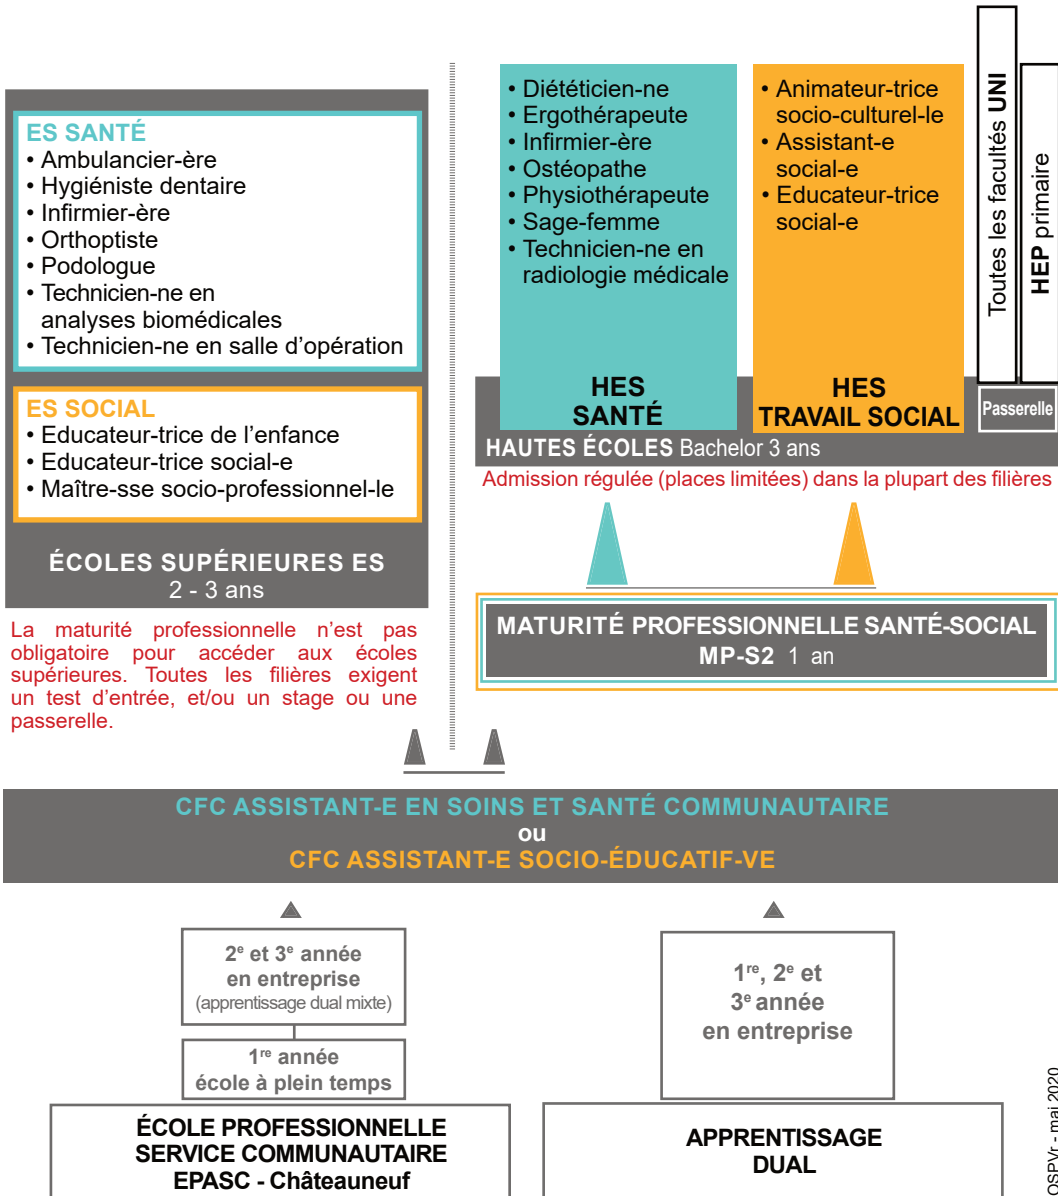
ES SANTÉ
• Ambulancier-ère
• Hygiéniste dentaire
• Infirmier-ère
• Orthoptiste
• Podologue
• Technicien-ne en analyses biomédicales
• Technicien-ne en salle d'opération

ES SOCIAL
• Educateur-trice de l'enfance
• Educateur-trice social-e
• Maître-sse socio-professionnel-le

ÉCOLES SUPÉRIEURES ES
2 - 3 ans

La maturité professionnelle n'est pas obligatoire pour accéder aux écoles supérieures. Toutes les filières exigent un test d'entrée, et/ou un stage ou une passerelle.

• Diététicien-ne
• Ergothérapeute
• Infirmier-ère
• Ostéopathe
• Physiothérapeute
• Sage-femme
• Technicien-ne en radiologie médicale

HES SANTÉ

• Animateur-trice socio-culturel-le
• Assistant-e social-e
• Educateur-trice social-e

HES TRAVAIL SOCIAL

Toutes les facultés UNI

HEP primaire

Passerelle

HAUTES ÉCOLES Bachelor 3 ans
Admission régulée (places limitées) dans la plupart des filières

MATURITÉ PROFESSIONNELLE SANTÉ-SOCIAL
MP-S2 1 an

CFC ASSISTANT-E EN SOINS ET SANTÉ COMMUNAUTAIRE
ou
CFC ASSISTANT-E SOCIO-ÉDUCATIF-VE

2$^{e}$ et 3$^{e}$ année en entreprise
(apprentissage dual mixte)

1$^{re}$ année école à plein temps

ÉCOLE PROFESSIONNELLE SERVICE COMMUNAUTAIRE EPASC - Châteauneuf

1$^{re}$, 2$^{e}$ et 3$^{e}$ année en entreprise

APPRENTISSAGE DUAL

OSPVr - mai 2020